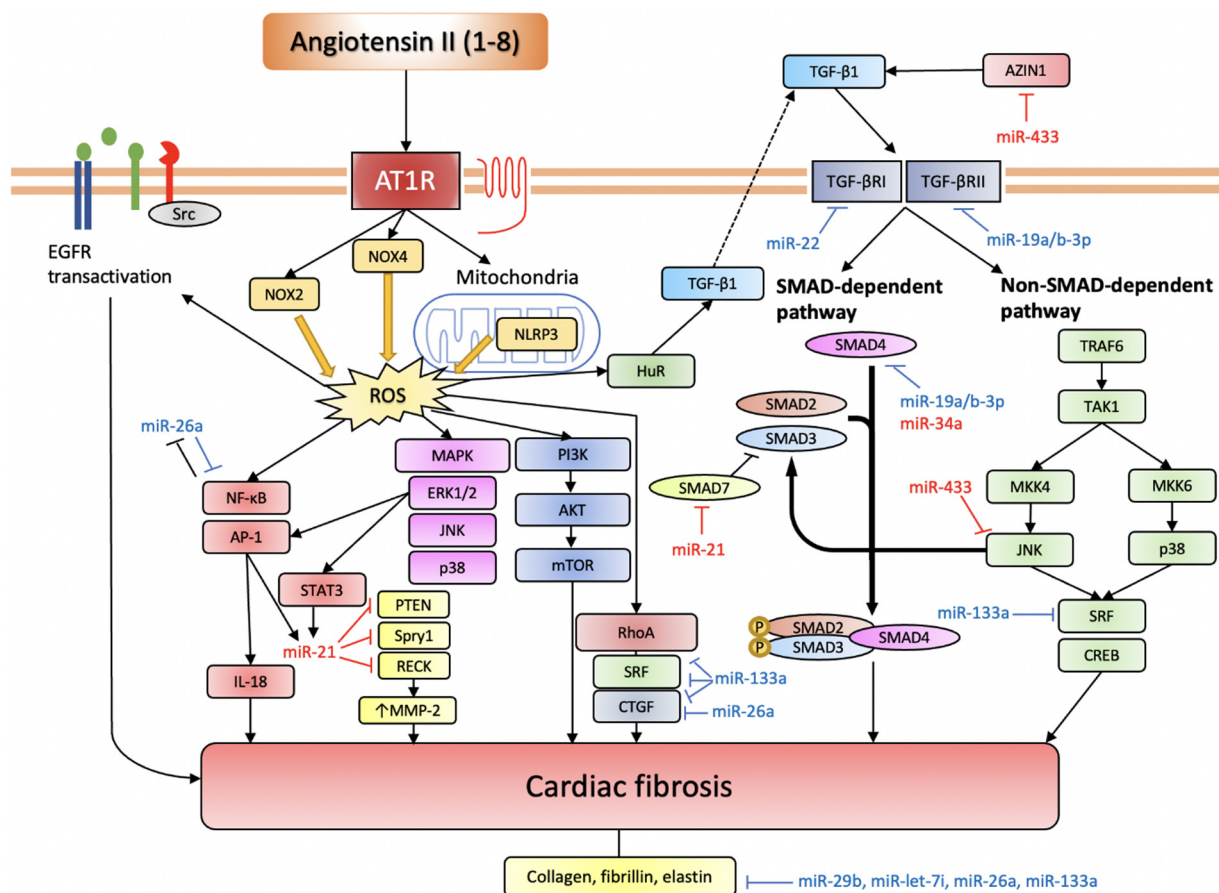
Angiotensin II (1-8)

TGF-β1

AZIN1

miR-433

AT1R

Src

TGF-βRI

TGF-βRII

EGFR transactivation

miR-22

miR-19a/b-3p

NOX4

NOX2

Mitochondria

TGF-β1

SMAD-dependent pathway

Non-SMAD-dependent pathway

NLRP3

SMAD4

TRAF6

HuR

ROS

miR-19a/b-3p

miR-34a

TAK1

SMAD2

miR-26a

SMAD3

MAPK

PI3K

SMAD7

miR-433

MKK4

MKK6

NF-κB

ERK1/2

AKT

AP-1

JNK

miR-21

JNK

p38

p38

mTOR

STAT3

PTEN

miR-133a

SRF

miR-21

Spry1

RhoA

SMAD2

SMAD4

RECK

SMAD3

CREB

IL-18

SRF

miR-133a

↑MMP-2

CTGF

miR-26a

Cardiac fibrosis

Collagen, fibrillin, elastin

miR-29b, miR-let-7i, miR-26a, miR-133a